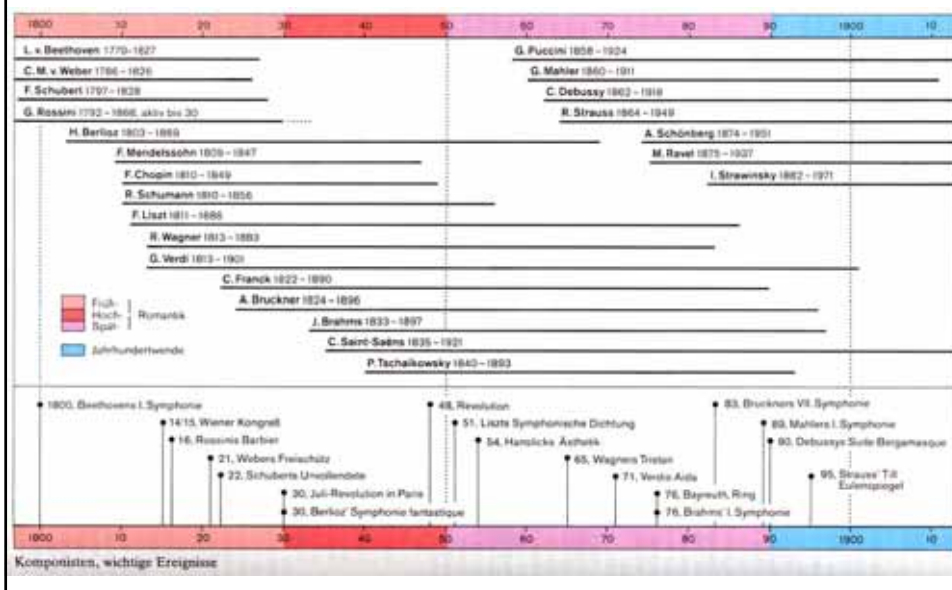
1800 10 20 30 40 50 60 70 80 90 1900 10

L. v. Beethoven 1770–1827
C. M. v. Weber 1786–1826
F. Schubert 1797–1828
G. Rossini 1792–1868, aktiv bis 30
H. Berlioz 1803–1869
F. Mendelssohn 1809–1847
F. Chopin 1810–1849
R. Schumann 1810–1856
F. Liszt 1811–1886
R. Wagner 1813–1883
G. Verdi 1813–1901
C. Franck 1822–1890
A. Bruckner 1824–1896
J. Brahms 1833–1897
C. Saint-Saëns 1835–1921
P. Tschaikowsky 1840–1893
G. Puccini 1858–1924
G. Mahler 1860–1911
C. Debussy 1862–1918
R. Strauss 1864–1949
A. Schönberg 1874–1951
M. Ravel 1875–1937
I. Strawinsky 1882–1971

Früh-
Hoch-
Spät-
Romantik

Jahrhundertwende

1800, Beethovens I. Symphonie
14/15, Wiener Kongreß
16, Rossinis Barbier
21, Webers Freischütz
22, Schuberts Unvollendete
30, Juli-Revolution in Paris
30, Berlioz' Symphonie fantastique
48, Revolution
51, Liszts Symphonische Dichtung
54, Hanslicks Ästhetik
65, Wagners Tristan
71, Verdis Aida
76, Bayreuth, Ring
76, Brahms' I. Symphonie
83, Bruckners VII. Symphonie
89, Mahlers I. Symphonie
90, Debussys Suite Bergamasque
95, Strauss' Till Eulenspiegel

1800 10 20 30 40 50 60 70 80 90 1900 10

Komponisten, wichtige Ereignisse